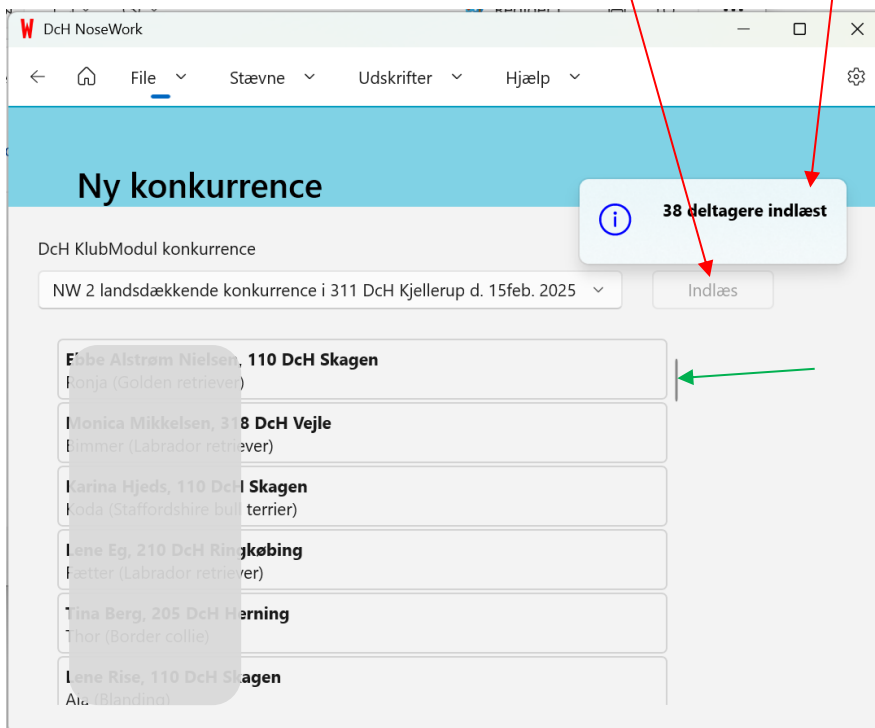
DcH NoseWork

File
Stævne
Udskrifter
Hjælp

Ny konkurrence

38 deltagere indlæst

DcH KlubModul konkurrence

NW 2 landsdækkende konkurrence i 311 DcH Kjellerup d. 15feb. 2025

Indlæs

Ebbe Alstrøm Nielsen, 110 DcH Skagen
Ronja (Golden retriever)

Monica Mikkelsen, 318 DcH Vejle
Bimmer (Labrador retriever)

Karina Hjeds, 110 DcH Skagen
Koda (Staffordshire bull terrier)

Lene Eg, 210 DcH Ringkøbing
Fætter (Labrador retriever)

Tina Berg, 205 DcH Herning
Thor (Border collie)

Lene Rise, 110 DcH Skagen
Ala (Blanding)